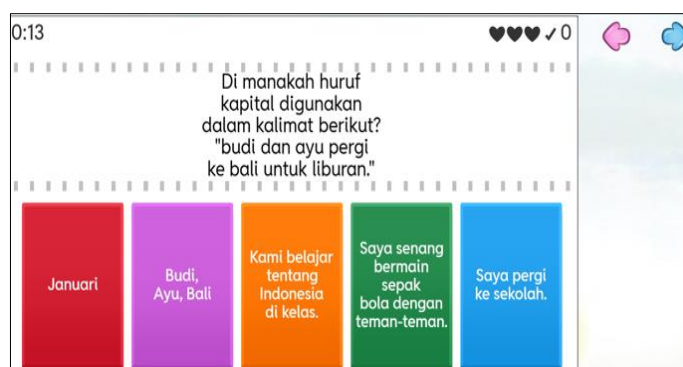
0:13

✓ 0

Di manakah huruf kapital digunakan dalam kalimat berikut? "budi dan ayu pergi ke bali untuk liburan."

Januari

Budi, Ayu, Bali

Kami belajar tentang Indonesia di kelas.

Saya senang bermain sepak bola dengan teman-teman.

Saya pergi ke sekolah.